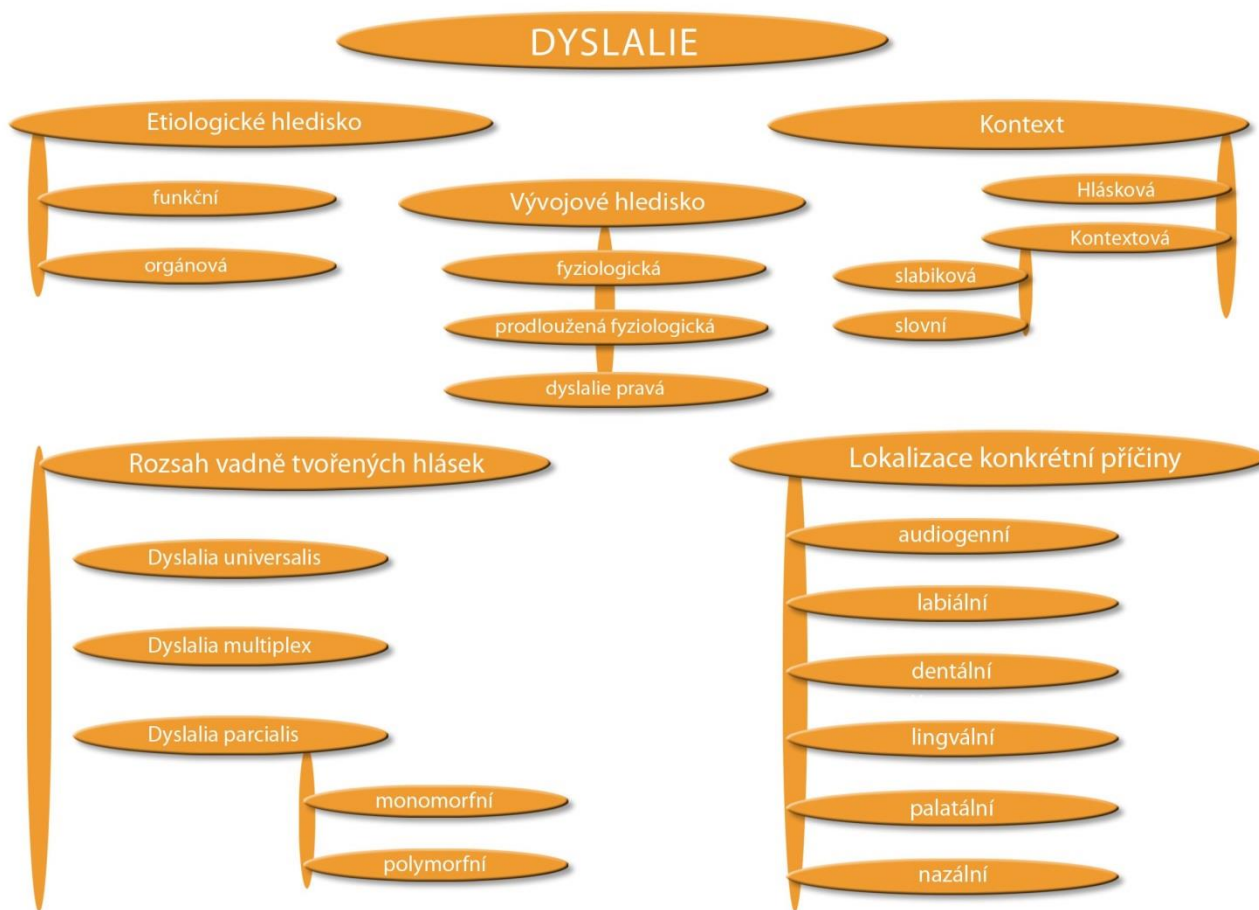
DYSLALIE

Etiologické hledisko

funkční

orgánová

Vývojové hledisko

fyziologická

prodloužená fyziologická

dyslalie pravá

Kontext

Hlásková

Kontextová

slabiková

slovní

Rozsah vadně tvořených hlásek

Dyslalia universalis

Dyslalia multiplex

Dyslalia parcialis

monomorfní

polymorfní

Lokalizace konkrétní příčiny

audiogenní

labiální

dentální

lingvální

palatální

nazální